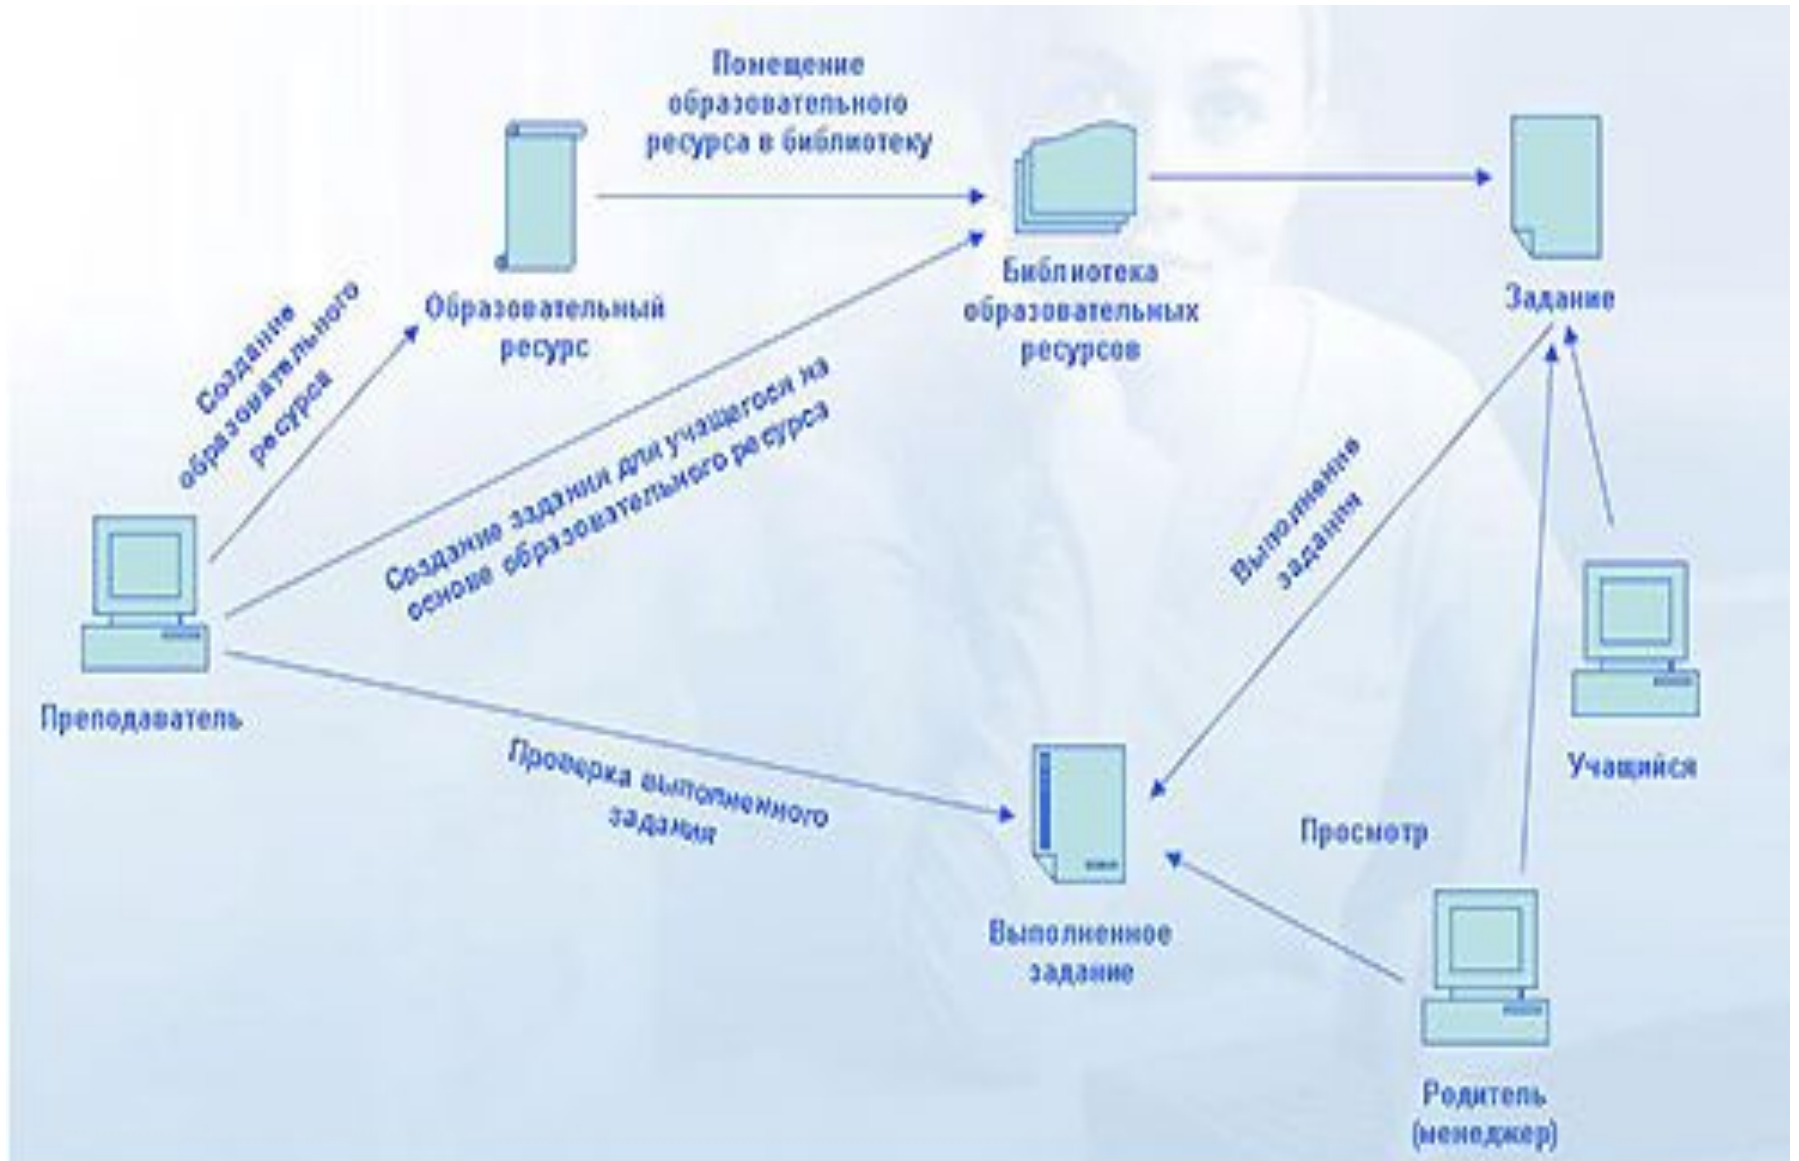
Понещение образовательного ресурса в библиотеку

Образовательный ресурс

Библиотека образовательных ресурсов

Задание

Создание образовательного ресурса

Создание задания для учащегося на основе образовательного ресурса

Выполнение задания

Преподаватель

Учащийся

Проверка выполненного задания

Просмотр

Выполненное задание

Родитель (менеджер)